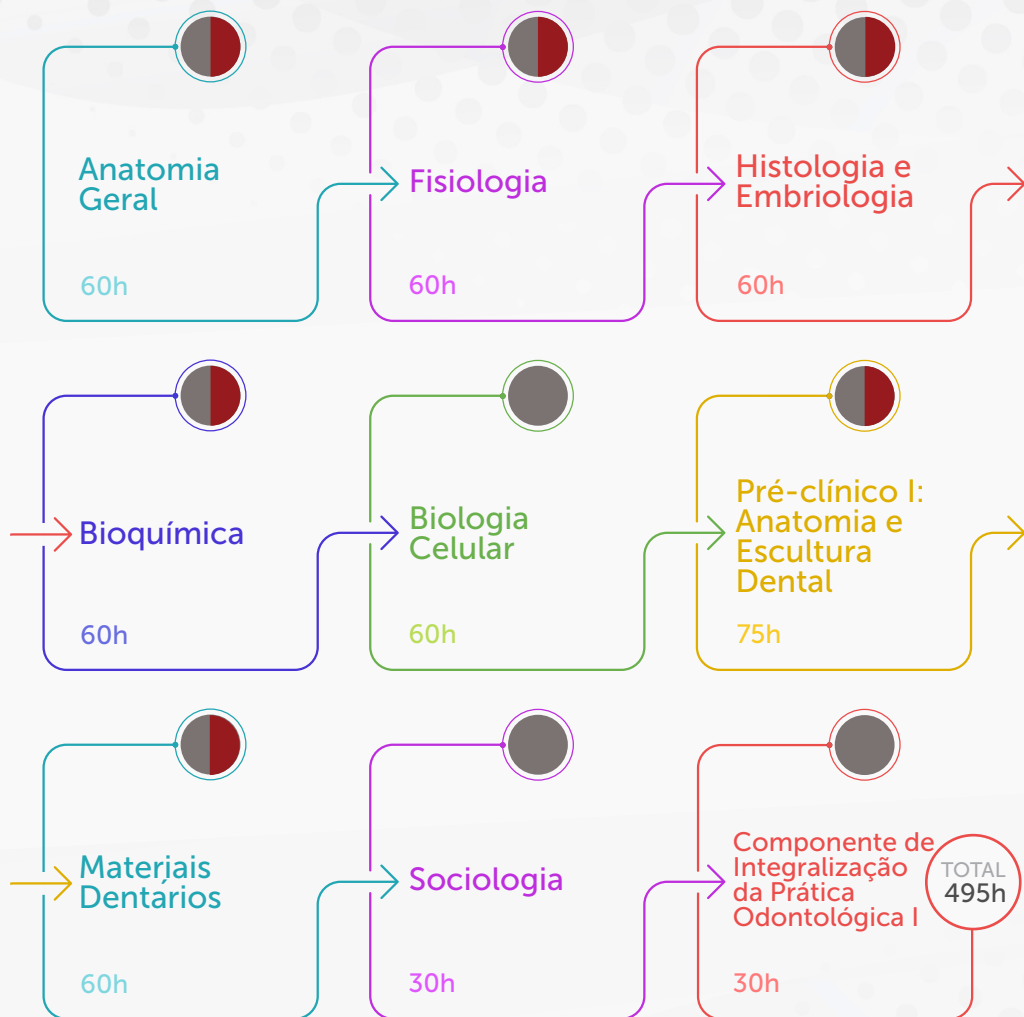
Anatomia Geral
60h

Fisiologia
60h

Histologia e Embriologia
60h

Bioquímica
60h

Biologia Celular
60h

Pré-clínico I: Anatomia e Escultura Dental
75h

Materiais Dentarios
60h

Sociologia
30h

Componente de Integralização da Prática Odontológica I
30h

TOTAL
495h